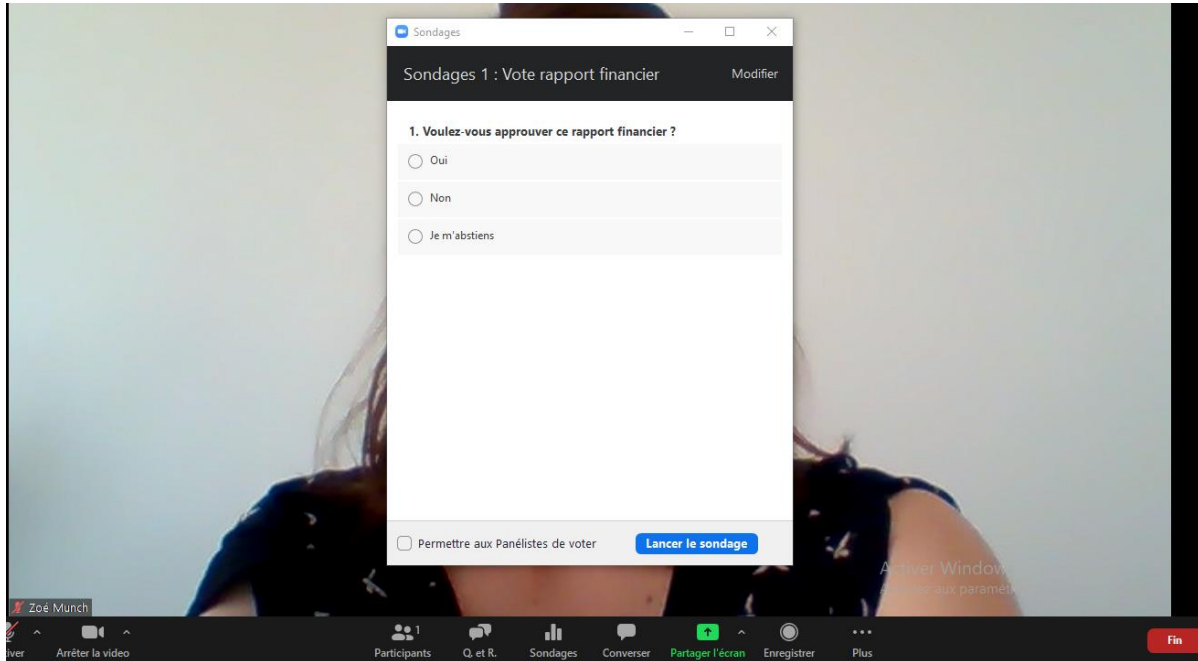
Sondages

Sondages 1 : Vote rapport financier

Modifier

1. Voulez-vous approuver ce rapport financier ?

Oui

Non

Je m'abstiens

Permettre aux Panélistes de voter

Lancer le sondage

Activer Window
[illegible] aux paramèt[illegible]

Zoé Munch

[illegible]tiver

Arrêter la video

1

Participants

Q. et R.

Sondages

Converser

Partager l'écran

Enregistrer

Plus

Fin